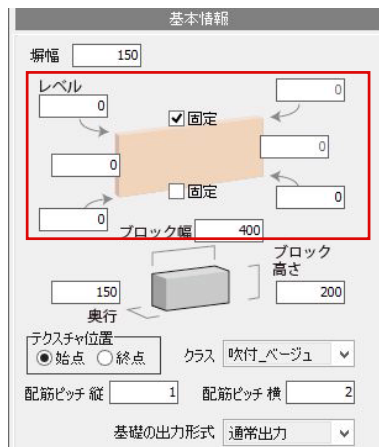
基本情報

塀幅 150

レベル
0
0
☑ 固定
0
0
☐ 固定
0
0
ブロック幅 400

ブロック高さ
150 200
奥行

テクスチャ位置
◉ 始点 ○ 終点
クラス 吹付_ベージュ

配筋ピッチ 縦 1
配筋ピッチ 横 2

基礎の出力形式 通常出力